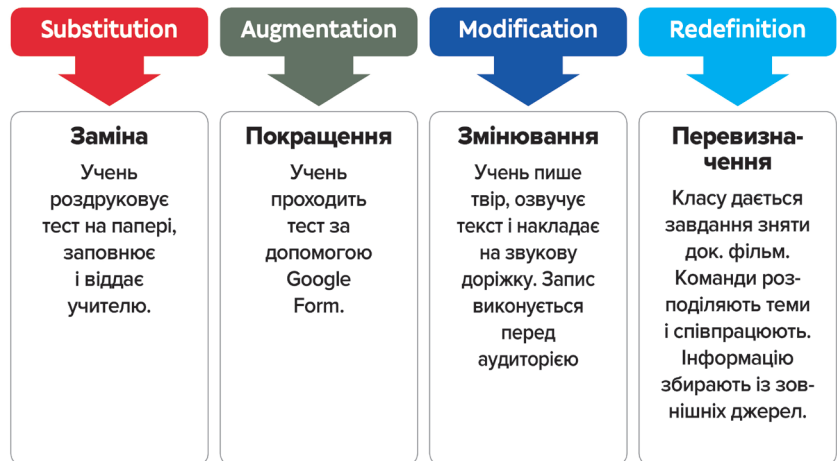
Substitution

Заміна

Учень роздруковує тест на папері, заповнює і віддає учителю.

Augmentation

Покращення

Учень проходить тест за допомогою Google Form.

Modification

Змінювання

Учень пише твір, озвучує текст і накладає на звукову доріжку. Запис виконується перед аудиторією

Redefinition

Перевизначення

Класу дається завдання зняти док. фільм. Команди розподіляють теми і співпрацюють. Інформацію збирають із зовнішніх джерел.